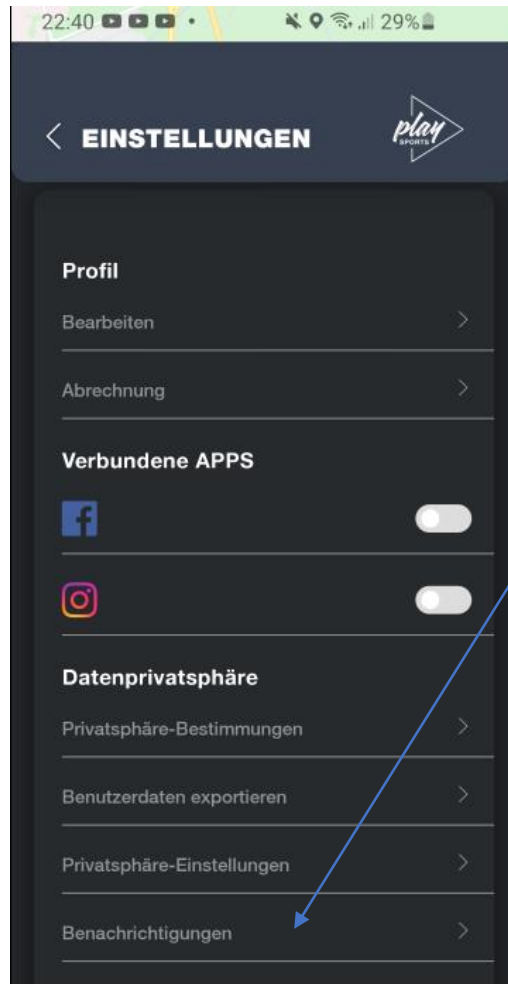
22:40 29%

EINSTELLUNGEN

play SPORTS

Profil

Bearbeiten

Abrechnung

Verbundene APPS

Datenprivatsphäre

Privatsphäre-Bestimmungen

Benutzerdaten exportieren

Privatsphäre-Einstellungen

Benachrichtigungen